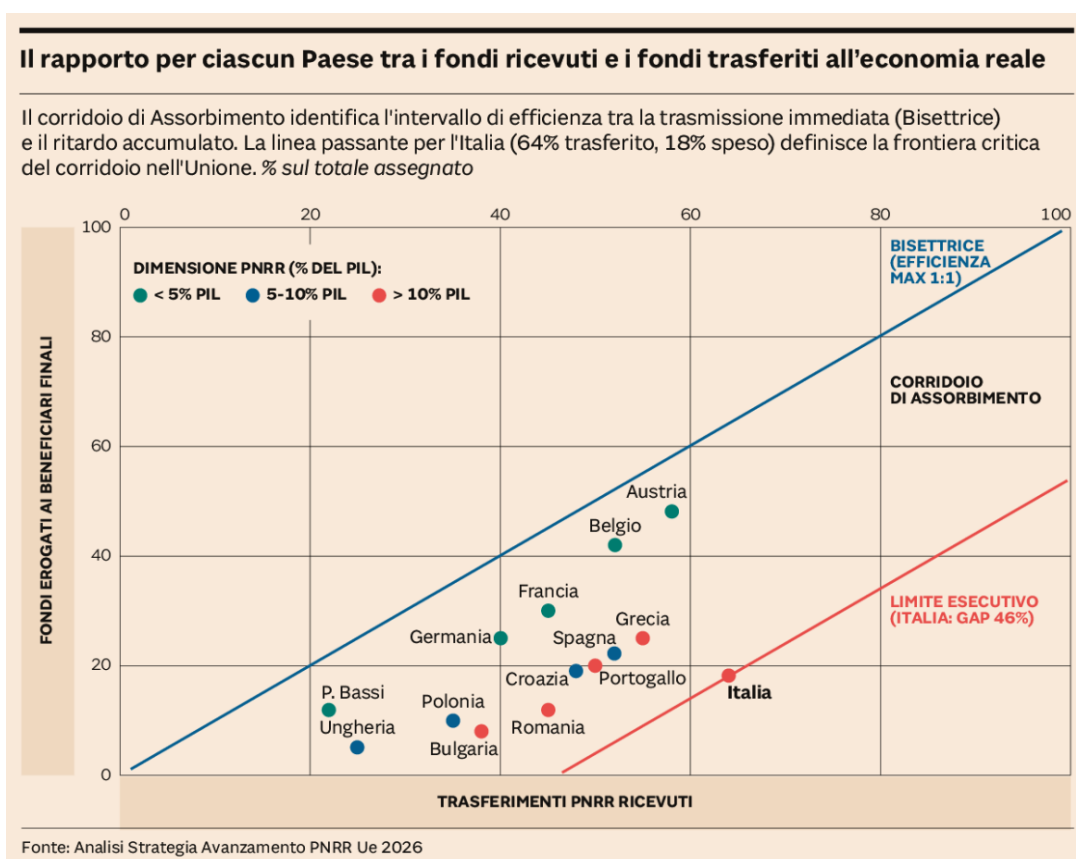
Il rapporto per ciascun Paese tra i fondi ricevuti e i fondi trasferiti all'economia reale

Il corridoio di Assorbimento identifica l'intervallo di efficienza tra la trasmissione immediata (Bisettrice) e il ritardo accumulato. La linea passante per l'Italia (64% trasferito, 18% speso) definisce la frontiera critica del corridoio nell'Unione. % sul totale assegnato

0 20 40 60 80 100

100 80 60 40 20 0

FONDI EROGATI AI BENEFICIARI FINALI

DIMENSIONE PNRR (% DEL PIL):
< 5% PIL
5-10% PIL
> 10% PIL

BISETTRICE (EFFICIENZA MAX 1:1)

CORRIDOIO DI ASSORBIMENTO

LIMITE ESECUTIVO (ITALIA: GAP 46%)

Austria
Belgio
Francia
Germania
Grecia
Spagna
Croazia
Portogallo
Italia
P. Bassi
Polonia
Ungheria
Romania
Bulgaria

TRASFERIMENTI PNRR RICEVUTI

Fonte: Analisi Strategia Avanzamento PNRR Ue 2026